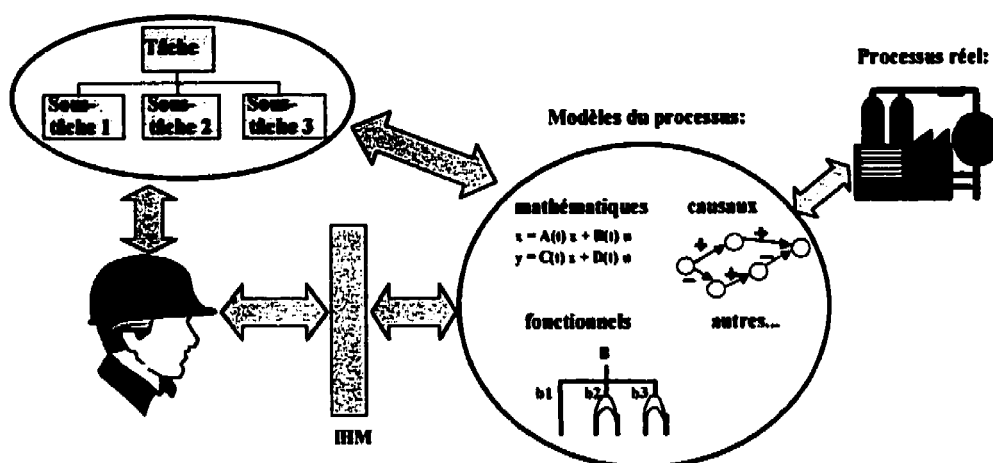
Tâche

Sous-tâche 1

Sous-tâche 2

Sous-tâche 3

Processus réel:

Modèles du processus:

mathématiques

causaux

$\dot{x} = A(t)\,x + B(t)\,u$

$y = C(t)\,x + D(t)\,u$

+

+

+

−

fonctionnels

autres...

B

b1

b2

b3

IHM